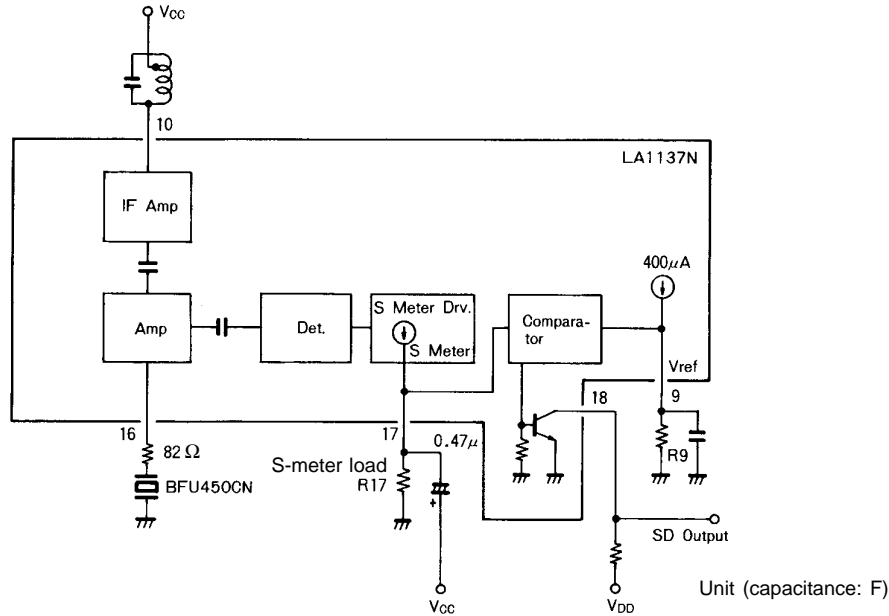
$V_{CC}$

10

LA1137N

IF Amp

Amp

Det.

S Meter Drv.

S Meter

Compara-tor

400$\mu$A

Vref

18

9

16

17

82$\Omega$

0.47$\mu$

BFU450CN

S-meter load

R17

R9

SD Output

$V_{CC}$

$V_{DD}$

Unit (capacitance: F)